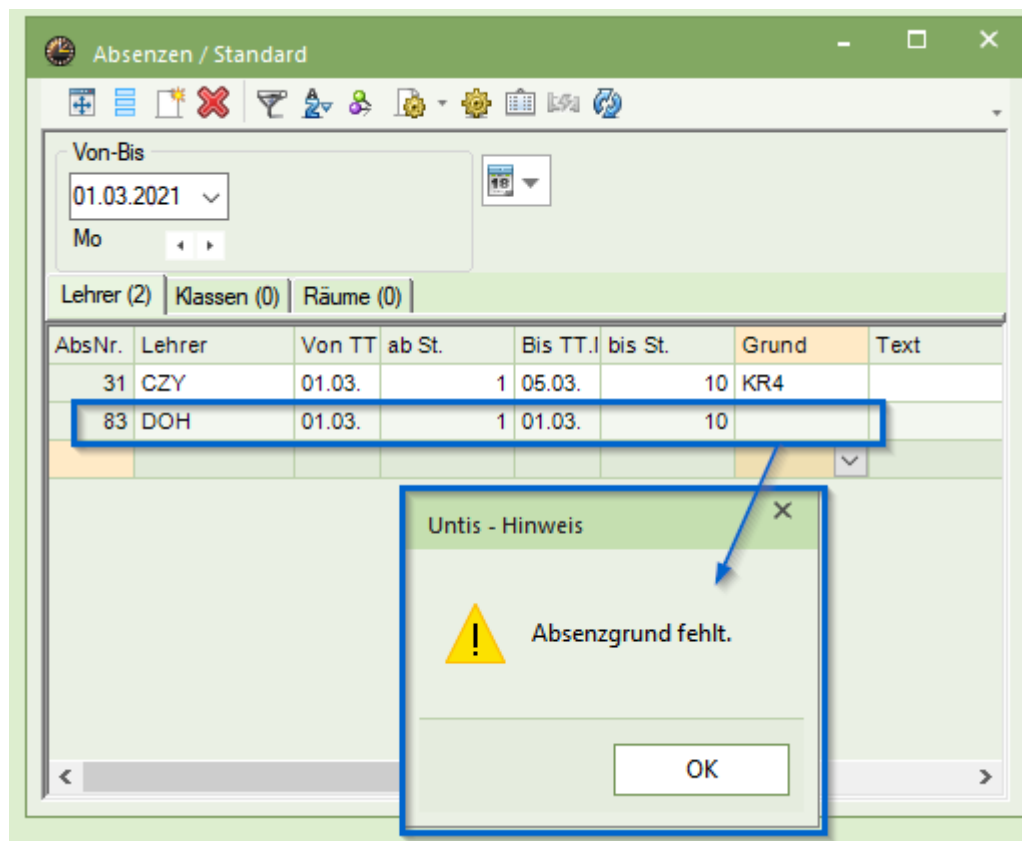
Absenzen / Standard

Von-Bis
01.03.2021
Mo

Lehrer (2) | Klassen (0) | Räume (0)

| AbsNr. | Lehrer | Von TT | ab St. | Bis TT.I | bis St. | Grund | Text |
|---|---|---|---|---|---|---|---|
| 31 | CZY | 01.03. | 1 | 05.03. | 10 | KR4 | |
| 83 | DOH | 01.03. | 1 | 01.03. | 10 | | |
| | | | | | | | |

Untis - Hinweis
Absenzgrund fehlt.
OK